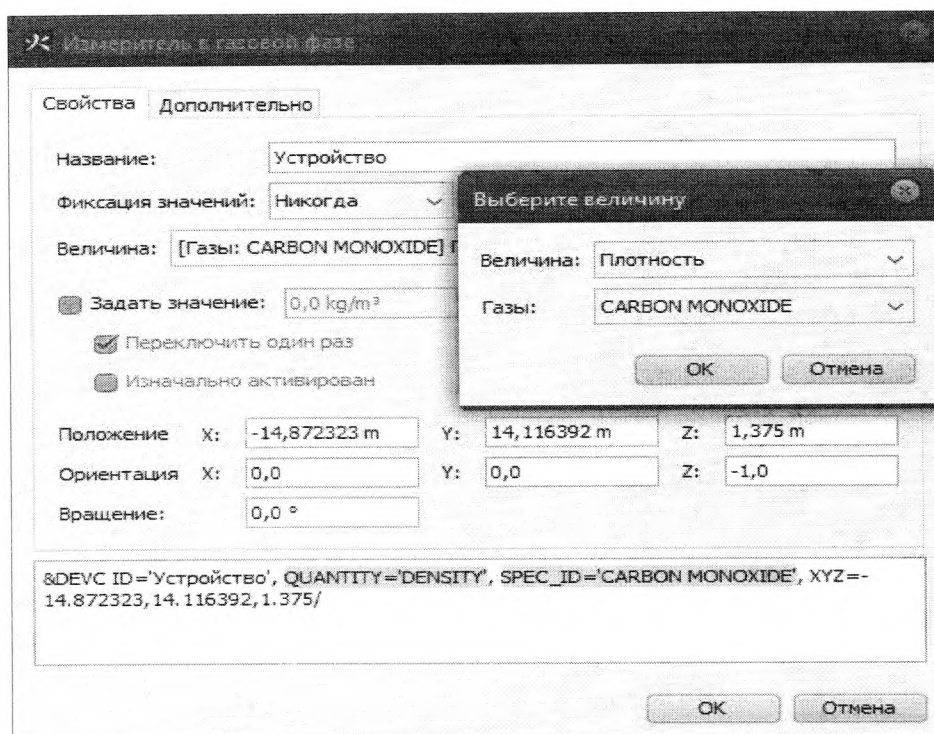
Измеритель в газовой фазе

Свойства Дополнительно

Название: Устройство

Фиксация значений: Никогда

Величина: [Газы: CARBON MONOXIDE] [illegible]

Задать значение: 0,0 kg/m³

Переключить один раз

Изначально активирован

Положение X: -14,872323 m Y: 14,116392 m Z: 1,375 m

Ориентация X: 0,0 Y: 0,0 Z: -1,0

Вращение: 0,0 °

&DEVC ID='Устройство', QUANTITY='DENSITY', SPEC_ID='CARBON MONOXIDE', XYZ=-14.872323,14.116392,1.375/

OK Отмена

Выберите величину

Величина: Плотность

Газы: CARBON MONOXIDE

OK Отмена